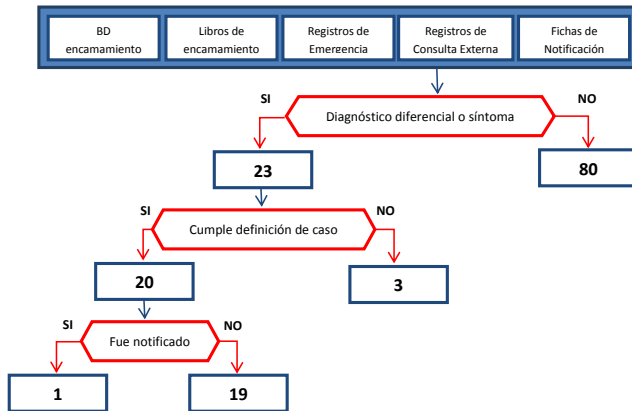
BD encamamiento

Libros de encamamiento

Registros de Emerecencia

Registros de Consulta Externa

Fichas de Notificación

SI

Diagnóstico diferencial o síntoma

NO

23

80

SI

Cumple definición de caso

NO

20

3

SI

Fue notificado

NO

1

19